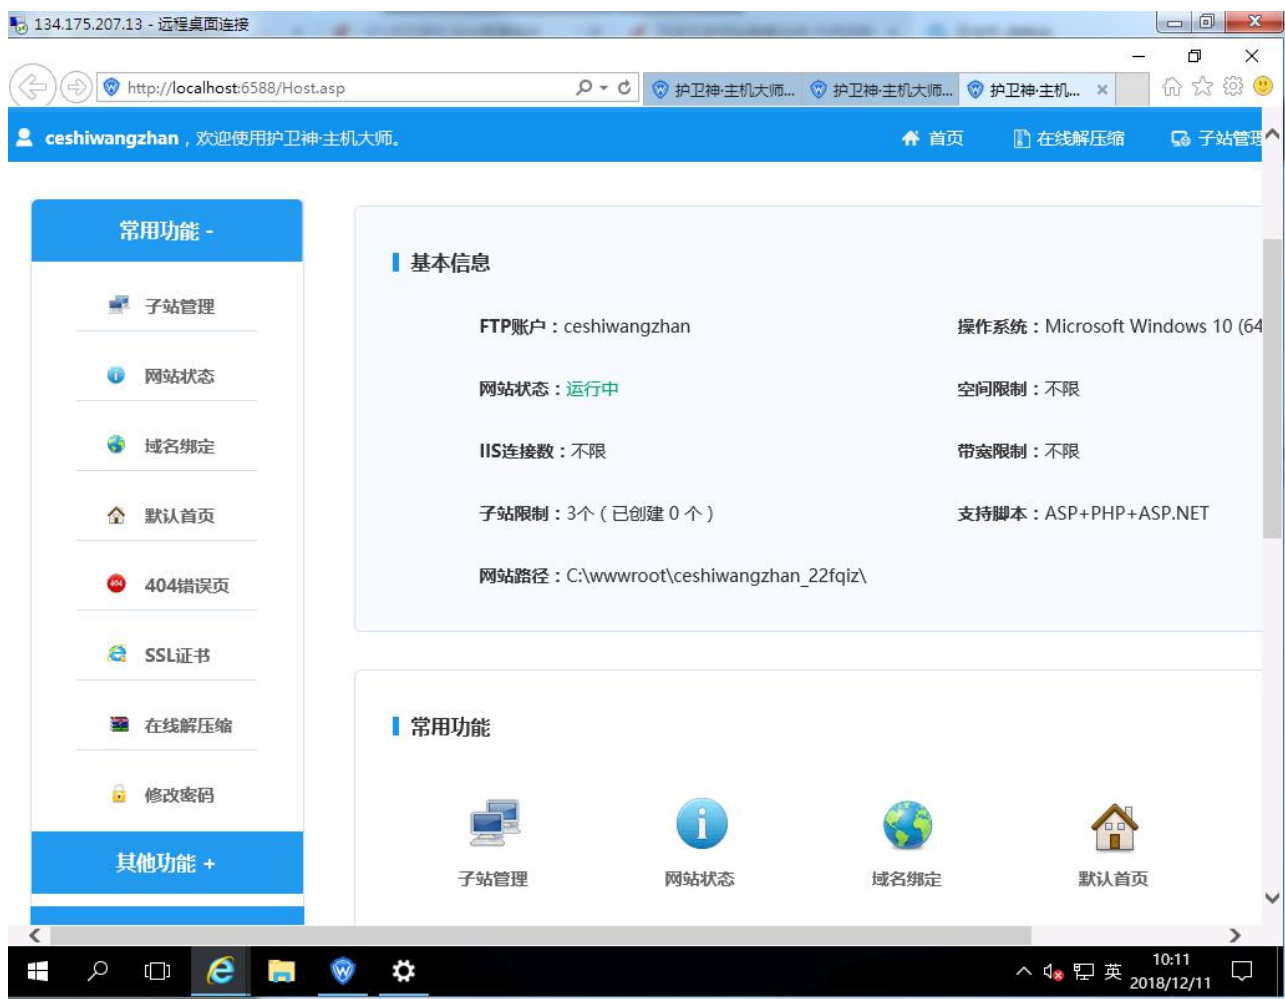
134.175.207.13 - 远程桌面连接

http://localhost:6588/Host.asp

护卫神·主机大师... 护卫神·主机大师... 护卫神·主机...

ceshiwangzhan，欢迎使用护卫神·主机大师。

首页 在线解压缩 子站管理

常用功能 -

子站管理

网站状态

域名绑定

默认首页

404错误页

SSL证书

在线解压缩

修改密码

其他功能 +

基本信息

FTP账户：ceshiwangzhan

操作系统：Microsoft Windows 10 (64

网站状态：运行中

空间限制：不限

IIS连接数：不限

带宽限制：不限

子站限制：3个（已创建 0 个）

支持脚本：ASP+PHP+ASP.NET

网站路径：C:\wwwroot\ceshiwangzhan_22fqiz\

常用功能

子站管理

网站状态

域名绑定

默认首页

英 10:11 2018/12/11